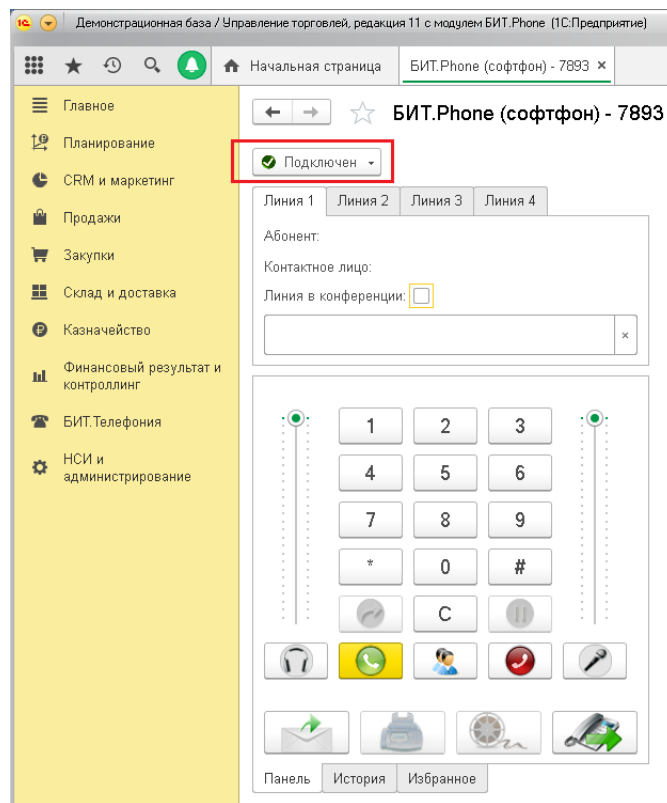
1С Демонстрационная база / Управление торговлей, редакция 11 с модулем БИТ.Phone (1С:Предприятие)

Начальная страница | БИТ.Phone (софтфон) - 7893 ×

Главное
Планирование
CRM и маркетинг
Продажи
Закупки
Склад и доставка
Казначейство
Финансовый результат и контроллинг
БИТ.Телефония
НСИ и администрирование

БИТ.Phone (софтфон) - 7893

Подключен

| Линия 1 | Линия 2 | Линия 3 | Линия 4 |
|---|---|---|---|

Абонент:
Контактное лицо:
Линия в конференции:

×

| 1 | 2 | 3 |
|---|---|---|
| 4 | 5 | 6 |
| 7 | 8 | 9 |
| * | 0 | # |
| | C | |

| Панель | История | Избранное |
|---|---|---|